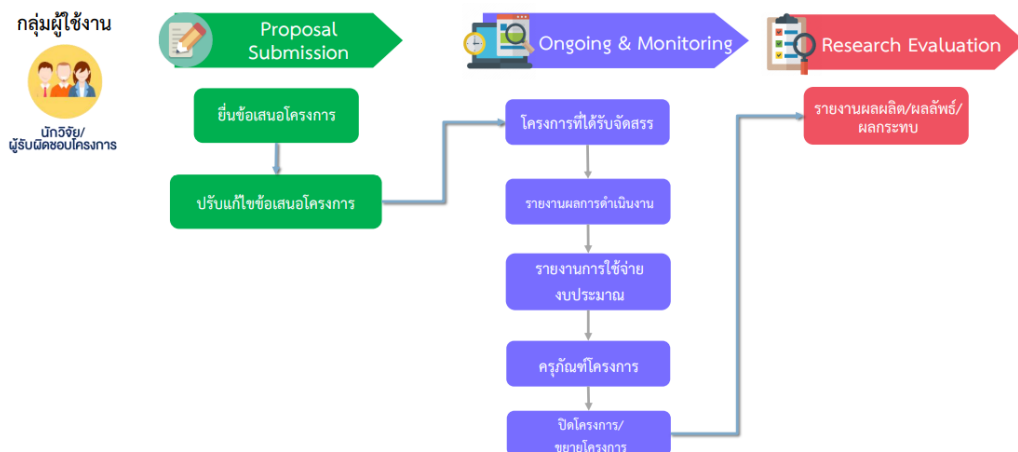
กลุ่มผู้ใช้งาน

นักวิจัย/ ผู้รับผิดชอบโครงการ

Proposal Submission

Ongoing & Monitoring

Research Evaluation

ยื่นข้อเสนอโครงการ

ปรับแก้ไขข้อเสนอโครงการ

โครงการที่ได้รับจัดสรร

รายงานผลการดำเนินงาน

รายงานการใช้จ่ายงบประมาณ

ครุภัณฑ์โครงการ

ปิดโครงการ/ ขยายโครงการ

รายงานผลผลิต/ผลลัพธ์/ ผลกระทบ